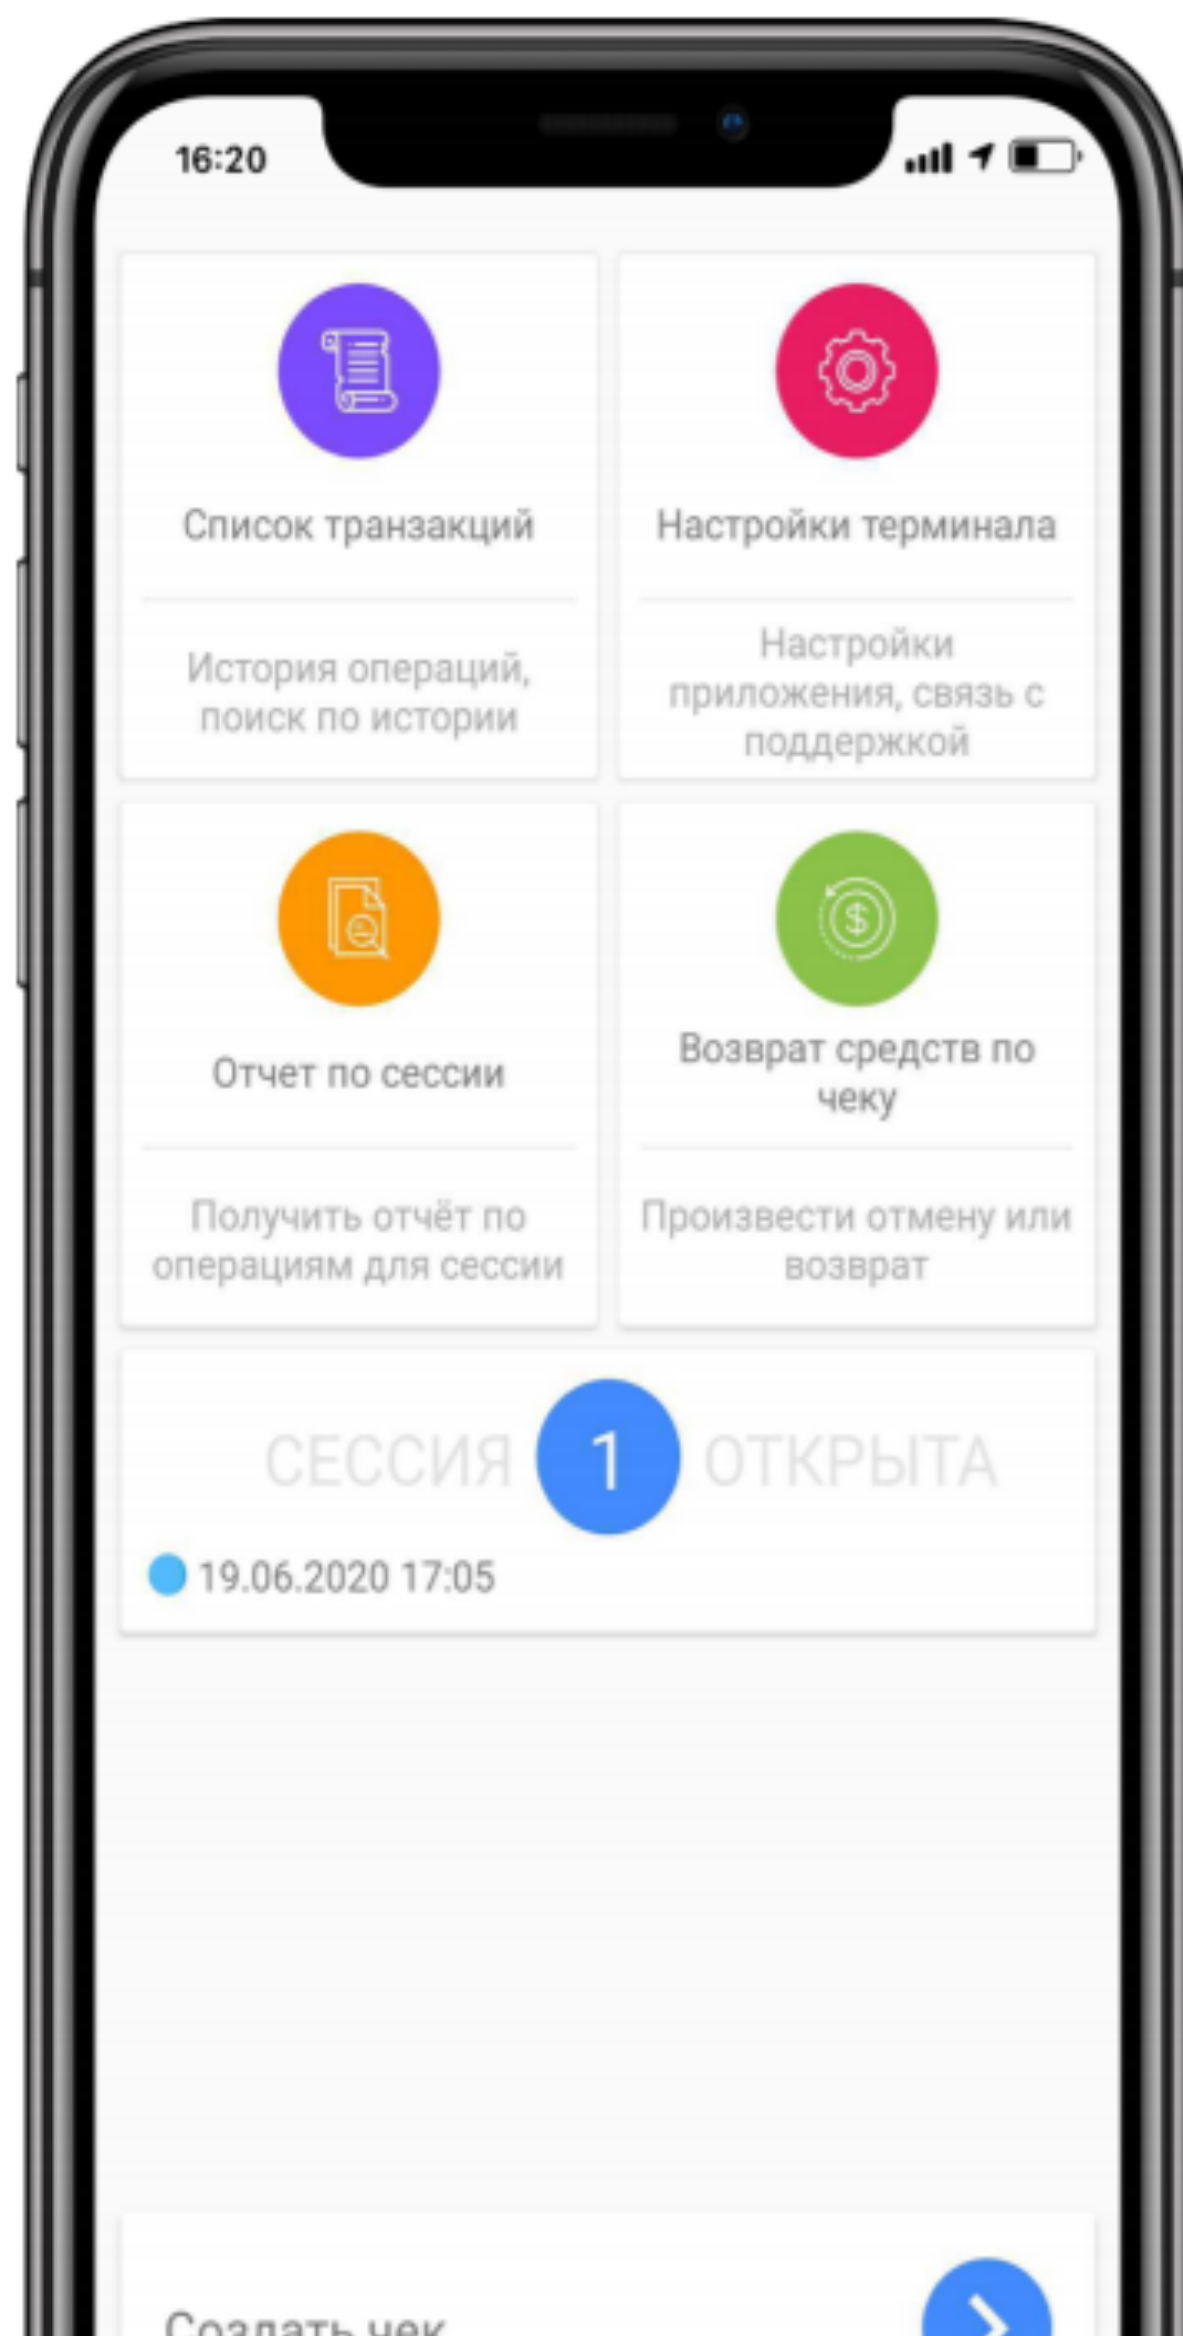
16:20

Список транзакций

История операций, поиск по истории

Настройки терминала

Настройки приложения, связь с поддержкой

Отчет по сессии

Получить отчёт по операциям для сессии

Возврат средств по чеку

Произвести отмену или возврат

СЕССИЯ 1 ОТКРЫТА

19.06.2020 17:05

Создать чек